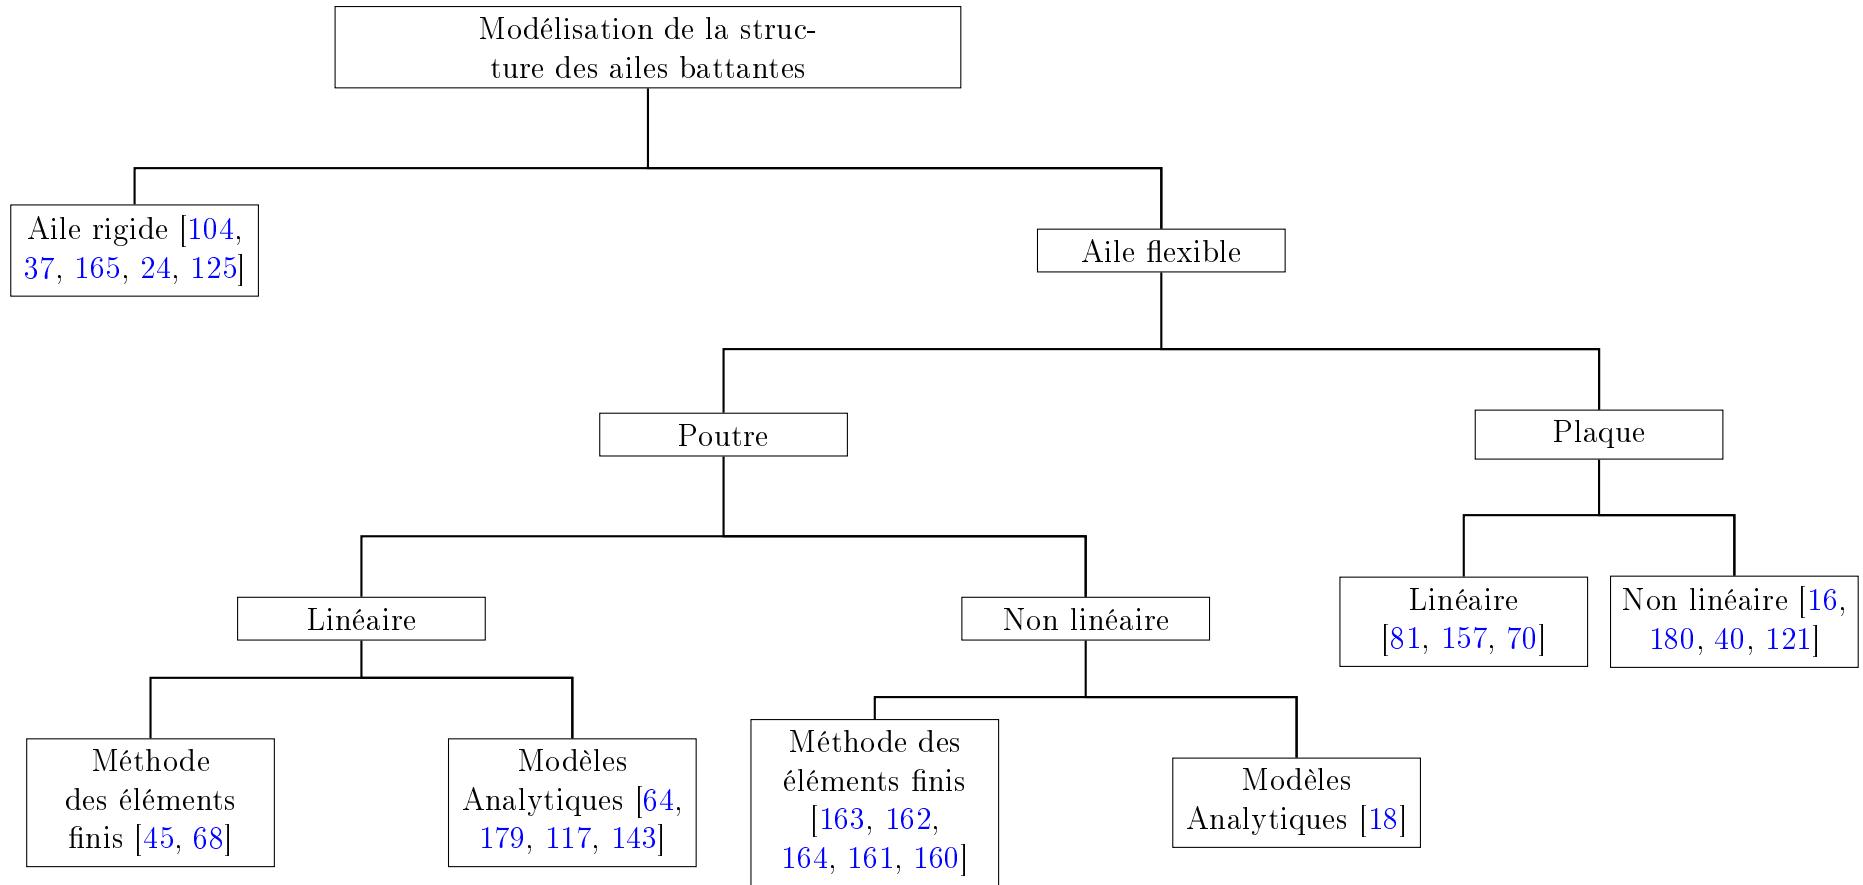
Modélisation de la structure des ailes battantes

Aile rigide [104, 37, 165, 24, 125]

Aile flexible

Poutre

Plaque

Linéaire

Non linéaire

Linéaire [81, 157, 70]

Non linéaire [16, 180, 40, 121]

Méthode des éléments finis [45, 68]

Modèles Analytiques [64, 179, 117, 143]

Méthode des éléments finis [163, 162, 164, 161, 160]

Modèles Analytiques [18]